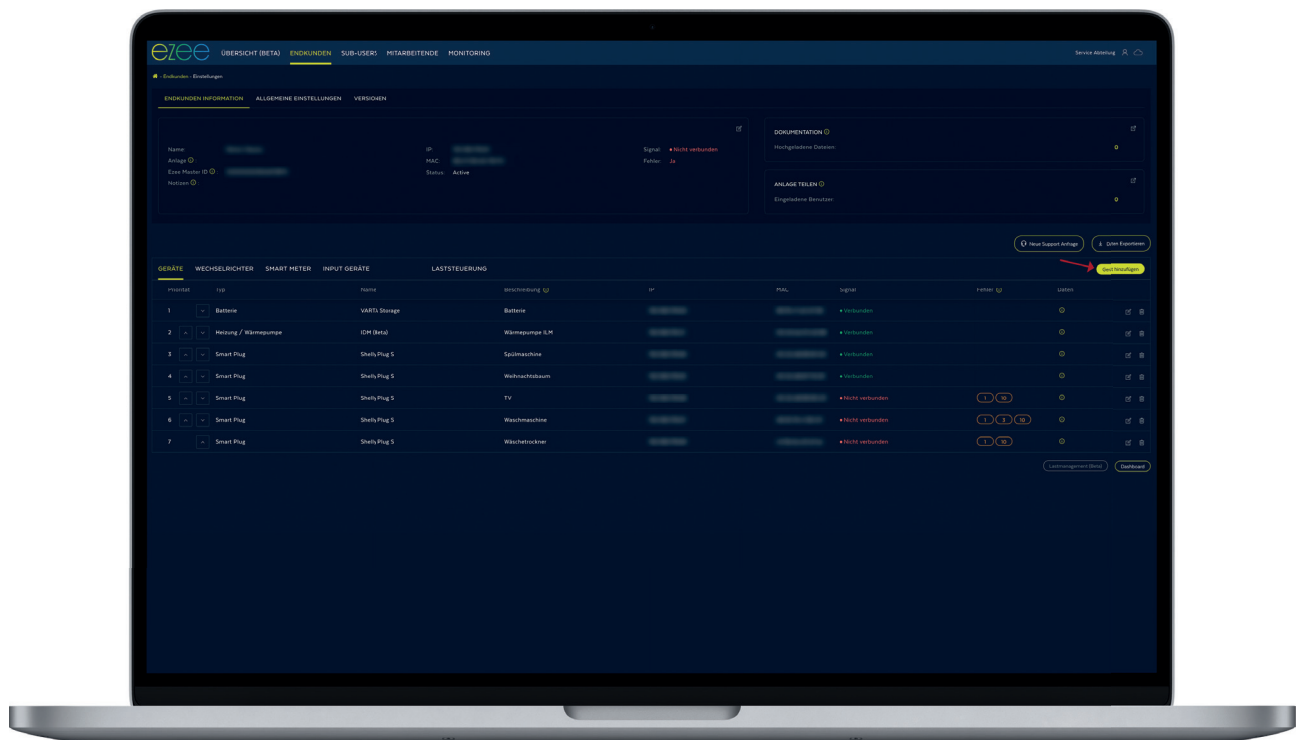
ezee ÜBERSICHT (BETA) ENDKUNDEN SUB-USERS MITARBEITENDE MONITORING

Service Abteilung

Endkunden › Einstellungen

ENDKUNDEN INFORMATION ALLGEMEINE EINSTELLUNGEN VERSIONEN

Name:
Anlage
Ezee Master ID
Notizen

IP:
MAC:
Status: Active

Signal: • Nicht verbunden
Fehler: Ja

DOKUMENTATION
Hochgeladene Dateien 0

ANLAGE TEILEN
Eingeladene Benutzer 0

Neue Support Anfrage
Daten Exportieren

GERÄTE WECHSELRICHTER SMART METER INPUT GERÄTE LASTSTEUERUNG

Gerät hinzufügen

| Priorität | Typ | Name | Beschreibung | IP | MAC | Signal | Fehler | Daten |
|---|---|---|---|---|---|---|---|---|
| 1 | Batterie | VARTA Storage | Batterie | | | • Verbunden | | |
| 2 | Heizung / Wärmepumpe | iDM (Beta) | Wärmepumpe ILM | | | • Verbunden | | |
| 3 | Smart Plug | Shelly Plug S | Spülmaschine | | | • Verbunden | | |
| 4 | Smart Plug | Shelly Plug S | Weihnachtsbaum | | | • Verbunden | | |
| 5 | Smart Plug | Shelly Plug S | TV | | | • Nicht verbunden | 1 10 | |
| 6 | Smart Plug | Shelly Plug S | Waschmaschine | | | • Nicht verbunden | 1 3 10 | |
| 7 | Smart Plug | Shelly Plug S | Wäschetrockner | | | • Nicht verbunden | 1 10 | |

Lastmanagement (Beta) Dashboard